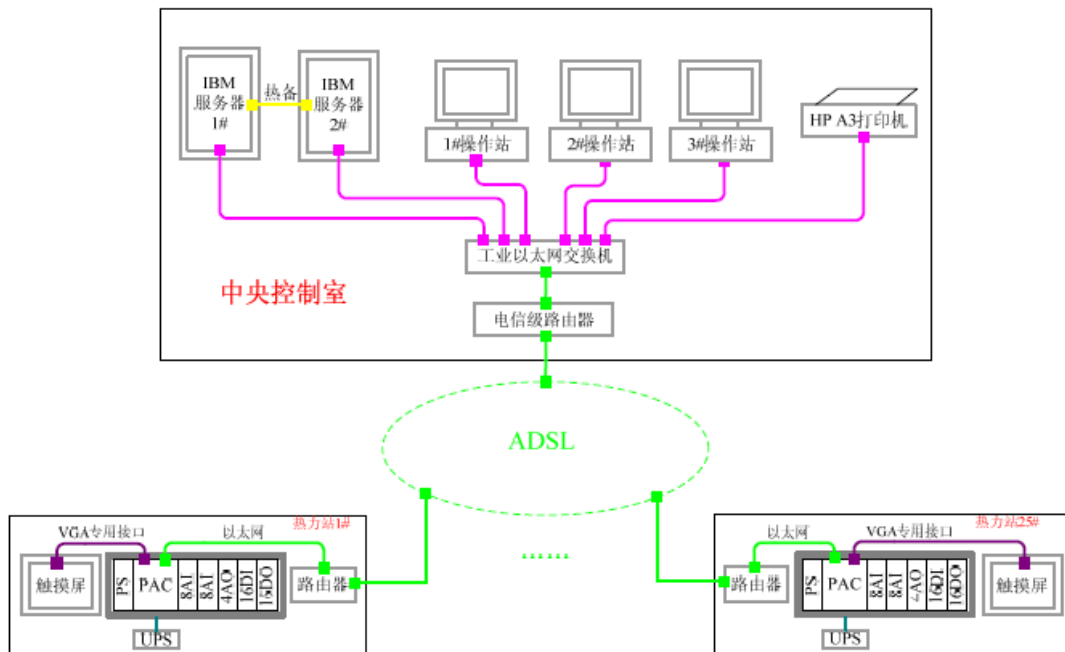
IBM 服务器 1#

热备

IBM 服务器 2#

1#操作站

2#操作站

3#操作站

HP A3打印机

工业以太网交换机

中央控制室

电信级路由器

ADSL

VGA专用接口

以太网

热力站1#

触摸屏

PS

PAC

8AI

8AI

4AO

16DI

16DO

路由器

UPS

......

以太网

VGA专用接口

热力站25#

路由器

PS

PAC

8AI

8AI

4AO

16DI

16DO

触摸屏

UPS